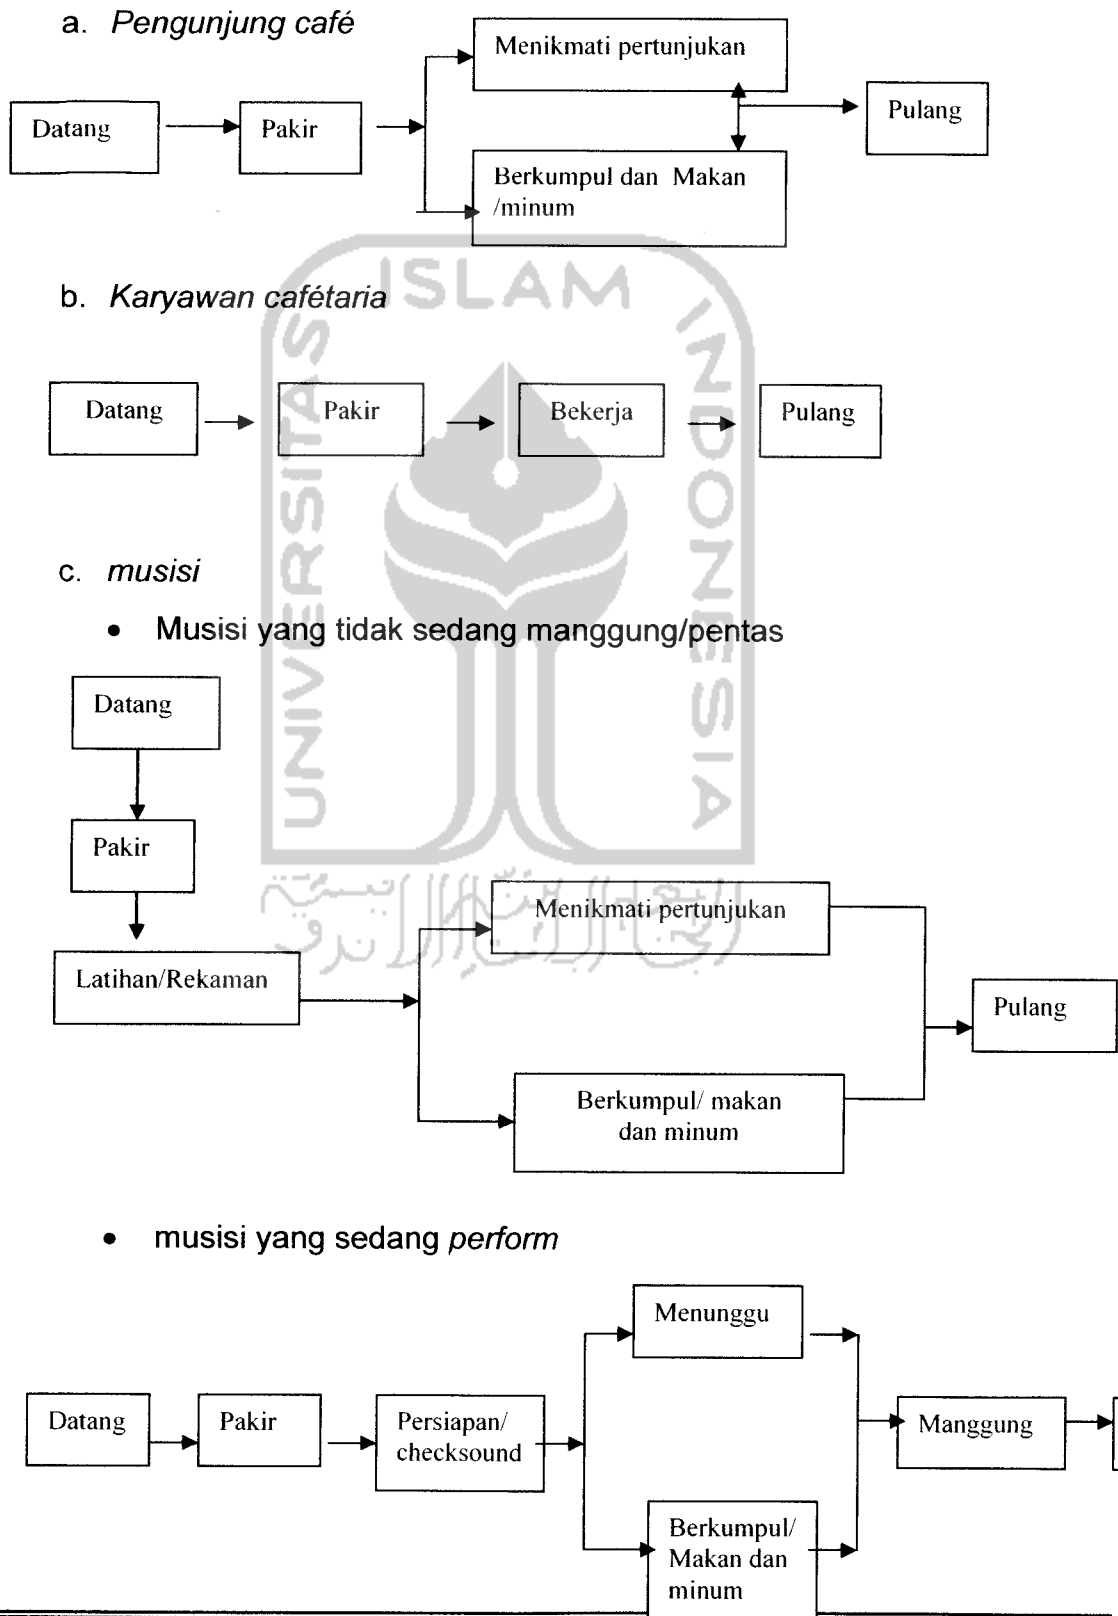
a. *Pengunjung café*

Datang

Pakir

Menikmati pertunjukan

Berkumpul dan Makan /minum

Pulang

b. *Karyawan cafétaria*

Datang

Pakir

Bekerja

Pulang

c. *musisi*

• Musisi yang tidak sedang manggung/pentas

Datang

Pakir

Latihan/Rekaman

Menikmati pertunjukan

Berkumpul/ makan dan minum

Pulang

• musisi yang sedang *perform*

Datang

Pakir

Persiapan/ checksound

Menunggu

Berkumpul/ Makan dan minum

Manggung

ISLAM

UNIVERSITAS ISLAM INDONESIA